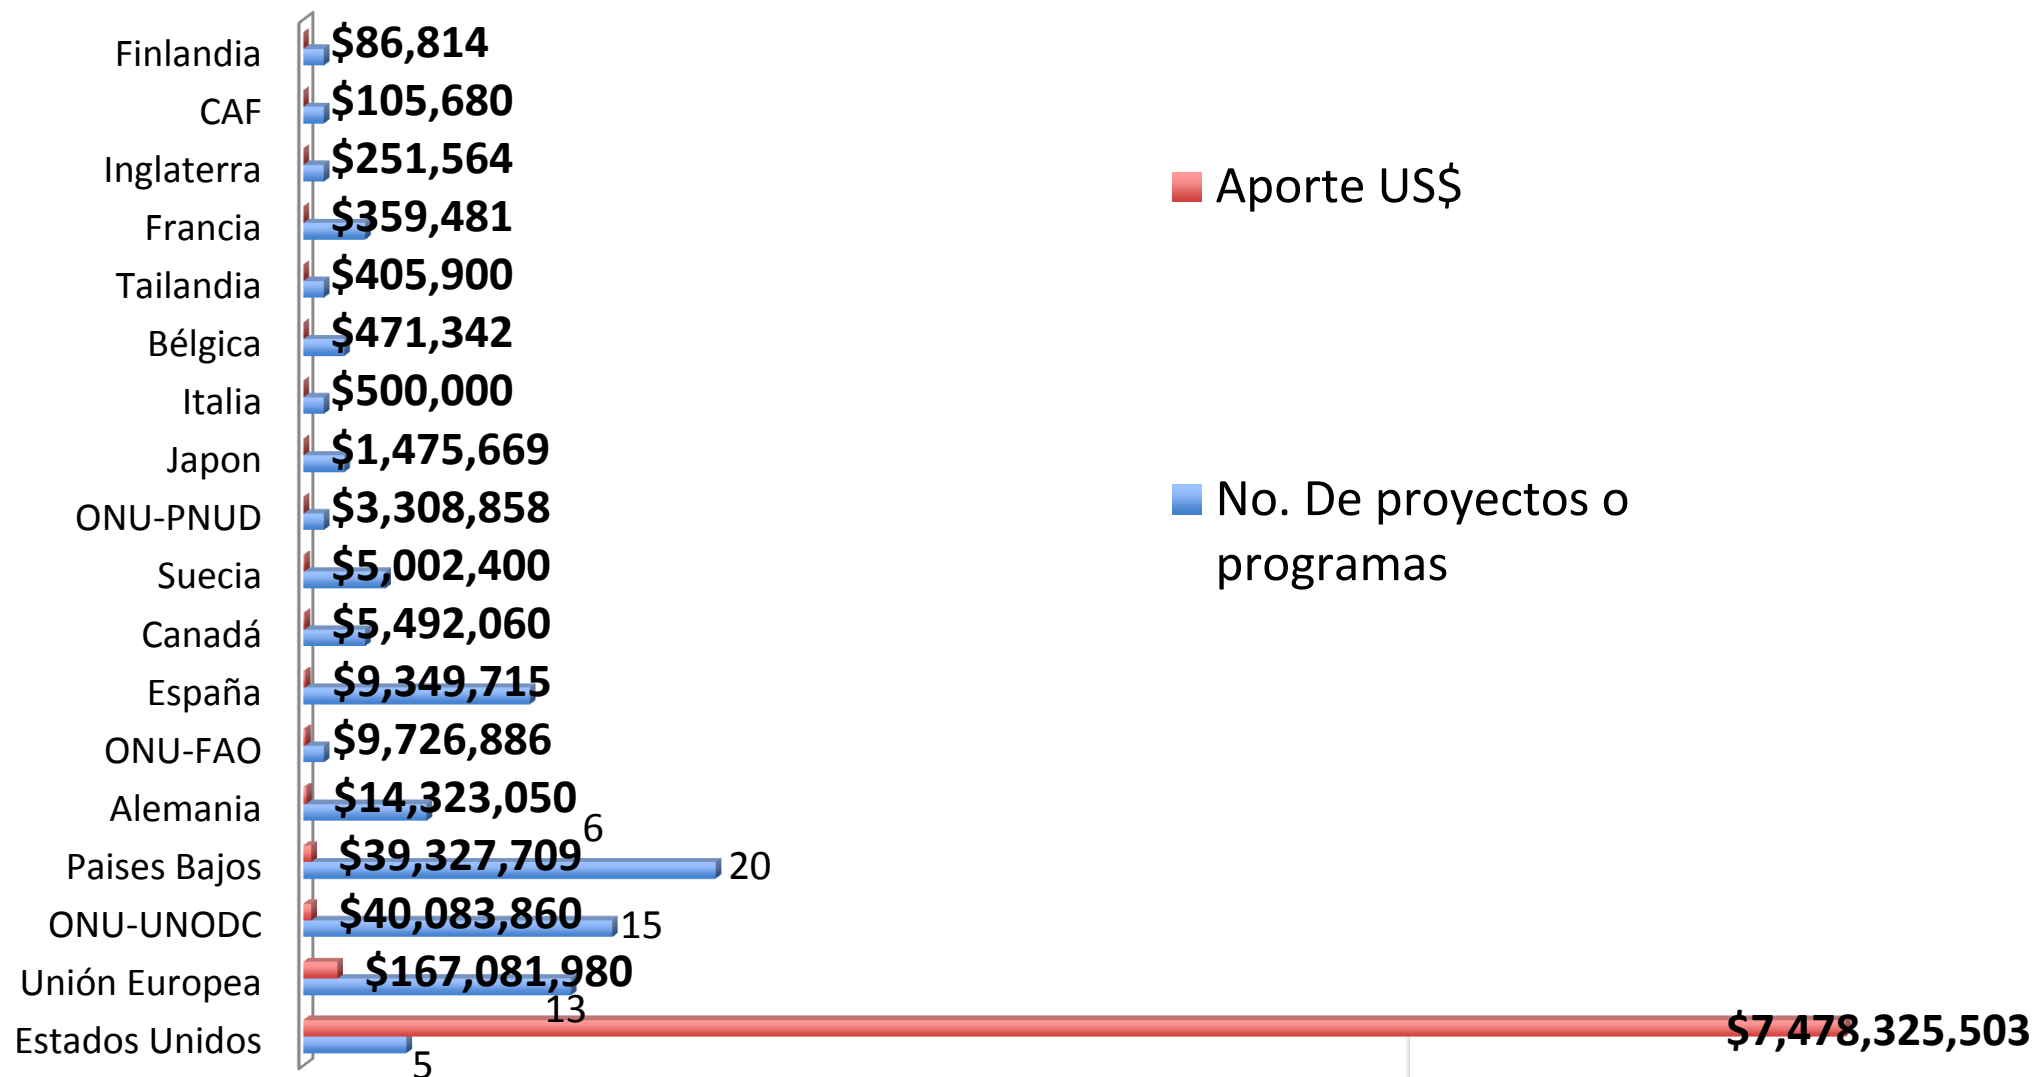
Finlandia $86,814
CAF $105,680
Inglaterra $251,564
Francia $359,481
Tailandia $405,900
Bélgica $471,342
Italia $500,000
Japon $1,475,669
ONU-PNUD $3,308,858
Suecia $5,002,400
Canadá $5,492,060
España $9,349,715
ONU-FAO $9,726,886
Alemania $14,323,050
6
Paises Bajos $39,327,709
20
ONU-UNODC $40,083,860
15
Unión Europea $167,081,980
13
Estados Unidos $7,478,325,503
5

Aporte US$

No. De proyectos o programas